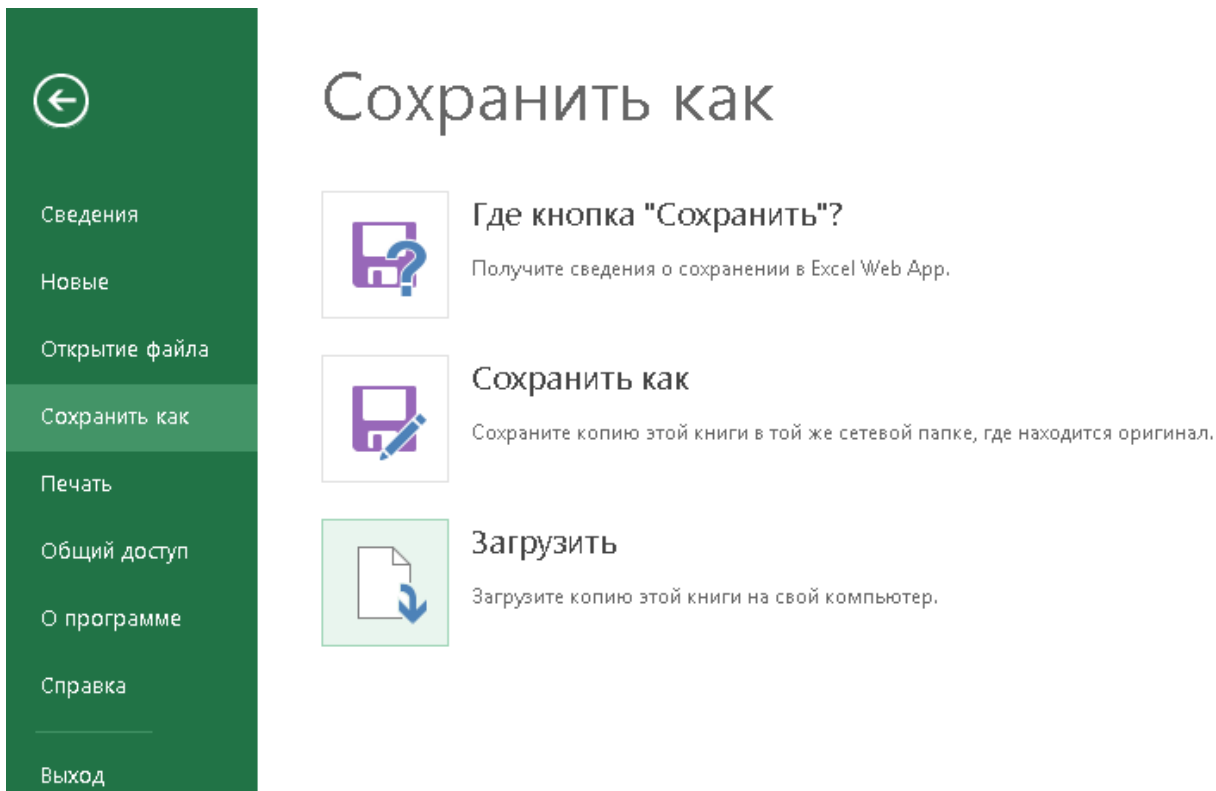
Сведения

Новые

Открытие файла

Сохранить как

Печать

Общий доступ

О программе

Справка

Выход

Сохранить как

Где кнопка "Сохранить"?

Получите сведения о сохранении в Excel Web App.

Сохранить как

Сохраните копию этой книги в той же сетевой папке, где находится оригинал.

Загрузить

Загрузите копию этой книги на свой компьютер.